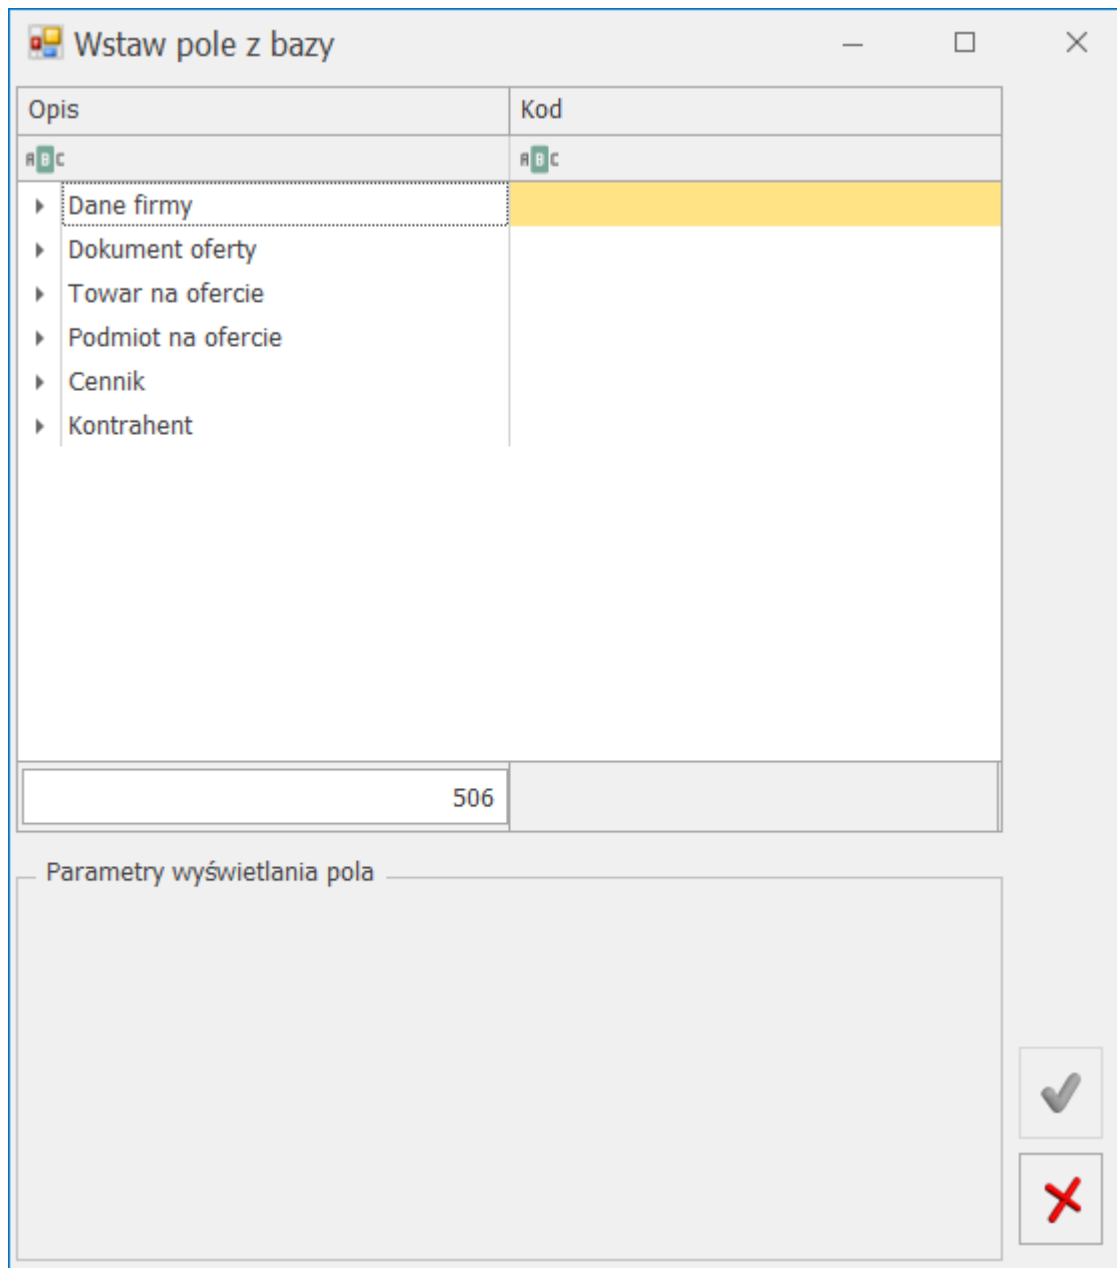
Wstaw pole z bazy

| Opis | Kod |
|---|---|
| ABC | ABC |
| Dane firmy | |
| Dokument oferty | |
| Towar na ofercie | |
| Podmiot na ofercie | |
| Cennik | |
| Kontrahent | |

506

Parametry wyświetlania pola